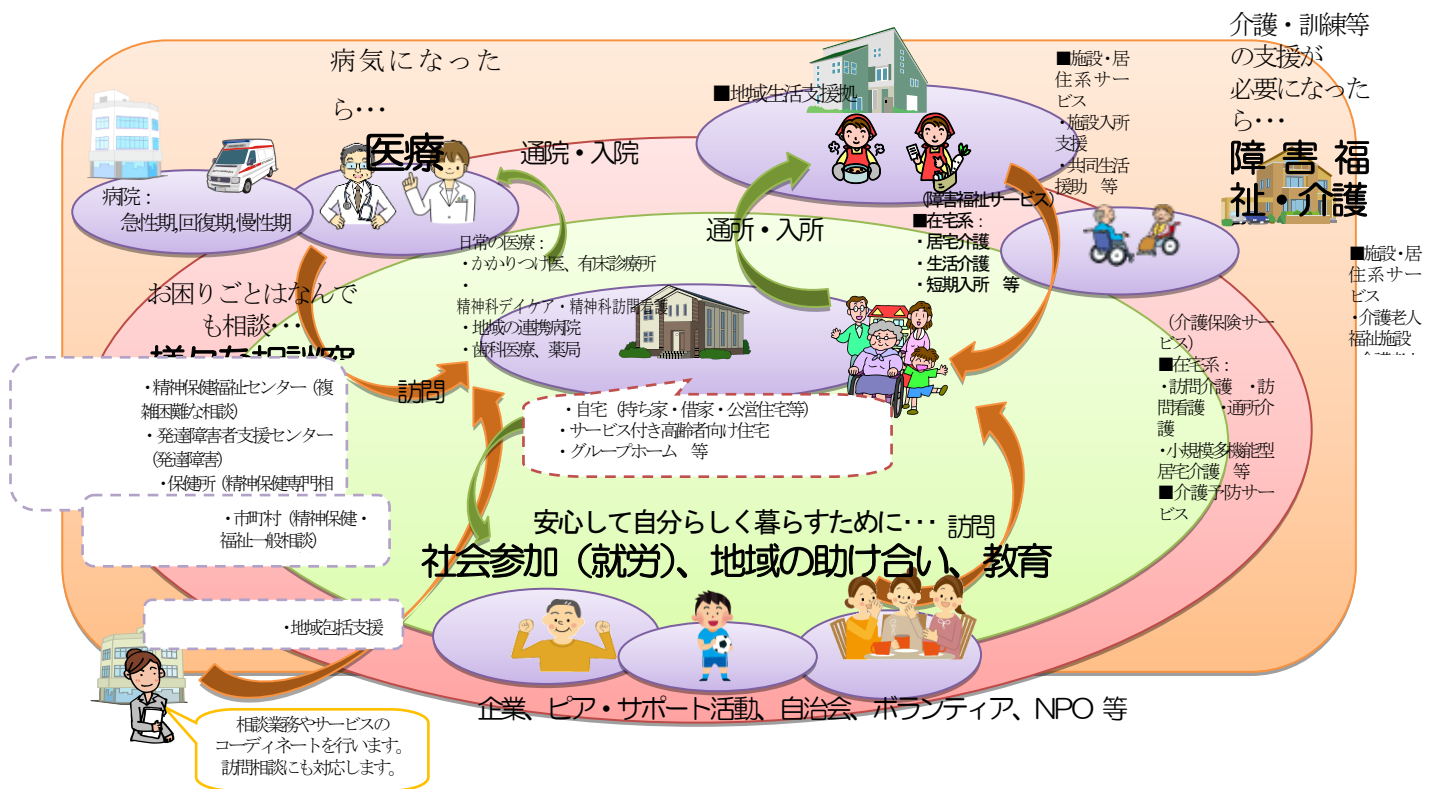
病気になったら…

医療

病院：
急性期,回復期,慢性期

通院・入院

日常の医療：
・かかりつけ医、有床診療所
・
精神科デイケア・精神科訪問看護
・地域の連携病院
・歯科医療、薬局

■地域生活支援拠

■施設・居住系サービス
・施設入所支援
・共同生活援助　等

介護・訓練等の支援が必要になったら…

障害福祉・介護

通所・入所

（障害福祉サービス）
■在宅系：
・居宅介護
・生活介護
・短期入所　等

■施設・居住系サービス
・介護老人福祉施設

（介護保険サービス）
■在宅系：
・訪問介護　・訪問看護　・通所介護
・小規模多機能型居宅介護　等
■介護予防サービス

お困りごとはなんでも相談…

様々な相談窓

訪問

・精神保健福祉センター（複雑困難な相談）
・発達障害者支援センター（発達障害）
・保健所（精神保健専門相

・市町村（精神保健・福祉一般相談）

・自宅（持ち家・借家・公営住宅等）
・サービス付き高齢者向け住宅
・グループホーム　等

安心して自分らしく暮らすために…　訪問

社会参加（就労）、地域の助け合い、教育

・地域包括支援

企業、ピア・サポート活動、自治会、ボランティア、NPO 等

相談業務やサービスのコーディネートを行います。
訪問相談にも対応します。